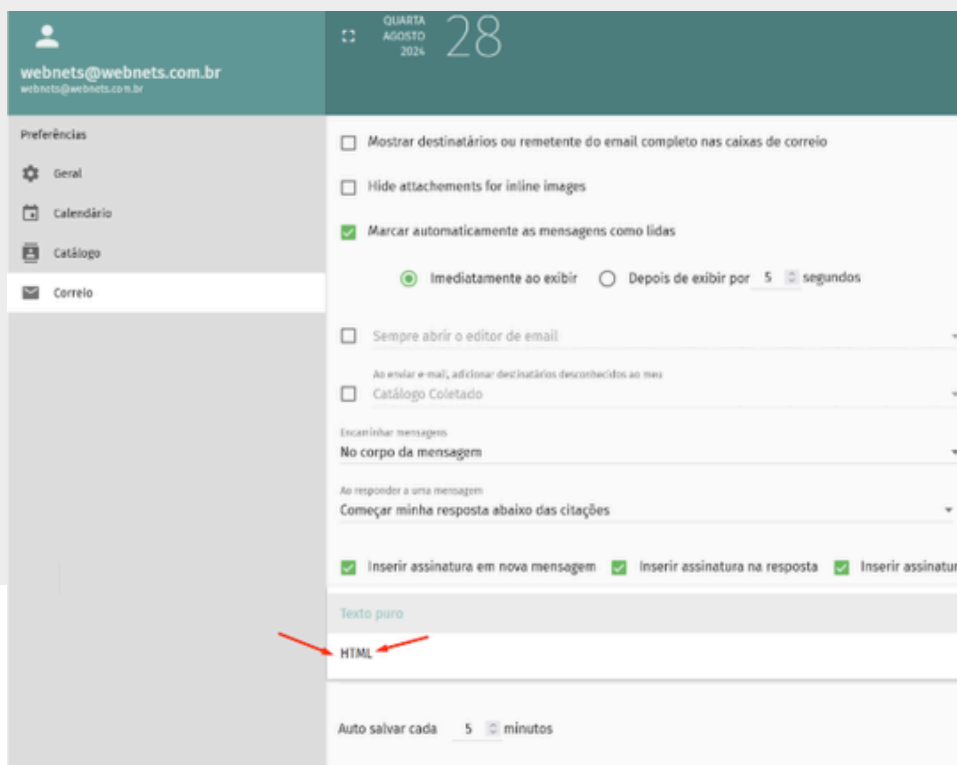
webnets@webnets.com.br
webnets@webnets.com.br

QUARTA
AGOSTO
2024
28

Preferências

Geral

Calendário

Catálogo

Correio

Mostrar destinatários ou remetente do email completo nas caixas de correio

Hide attachements for inline images

Marcar automaticamente as mensagens como lidas

Imediatamente ao exibir Depois de exibir por 5 segundos

Sempre abrir o editor de email

Ao enviar e-mail, adicionar destinatários desconhecidos ao meu
Catálogo Coletado

Encaminhar mensagens
No corpo da mensagem

Ao responder a uma mensagem
Começar minha resposta abaixo das citações

Inserir assinatura em nova mensagem Inserir assinatura na resposta Inserir assinatur

Texto puro

HTML

Auto salvar cada 5 minutos